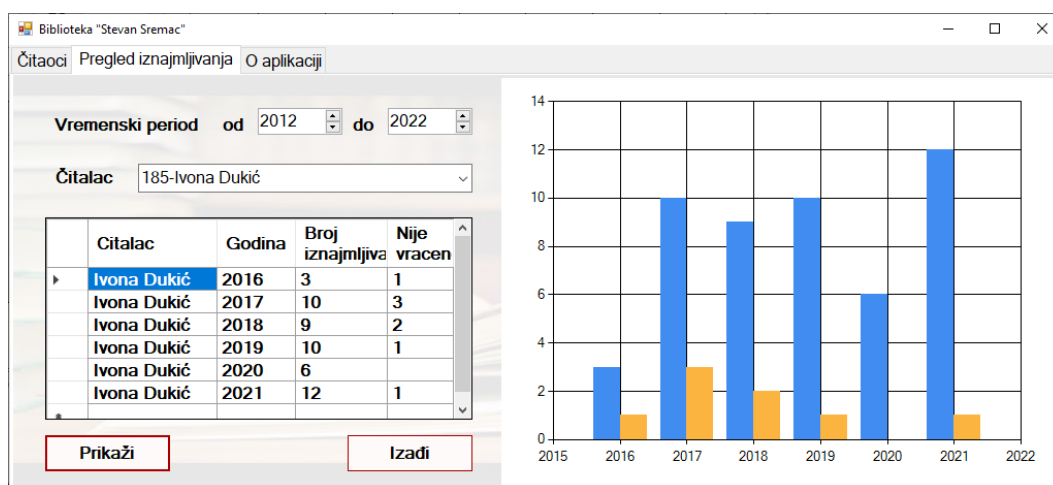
Biblioteka "Stevan Sremac"

Čitaoci | Pregled iznajmljivanja | O aplikaciji

Vremenski period od 2012 do 2022

Čitalac 185-Ivona Dukić

| Citalac | Godina | Broj iznajmljiva | Nije vracen |
|---|---|---|---|
| Ivona Dukić | 2016 | 3 | 1 |
| Ivona Dukić | 2017 | 10 | 3 |
| Ivona Dukić | 2018 | 9 | 2 |
| Ivona Dukić | 2019 | 10 | 1 |
| Ivona Dukić | 2020 | 6 | |
| Ivona Dukić | 2021 | 12 | 1 |

Prikaži

Izađi

14
12
10
8
6
4
2
0
2015 2016 2017 2018 2019 2020 2021 2022